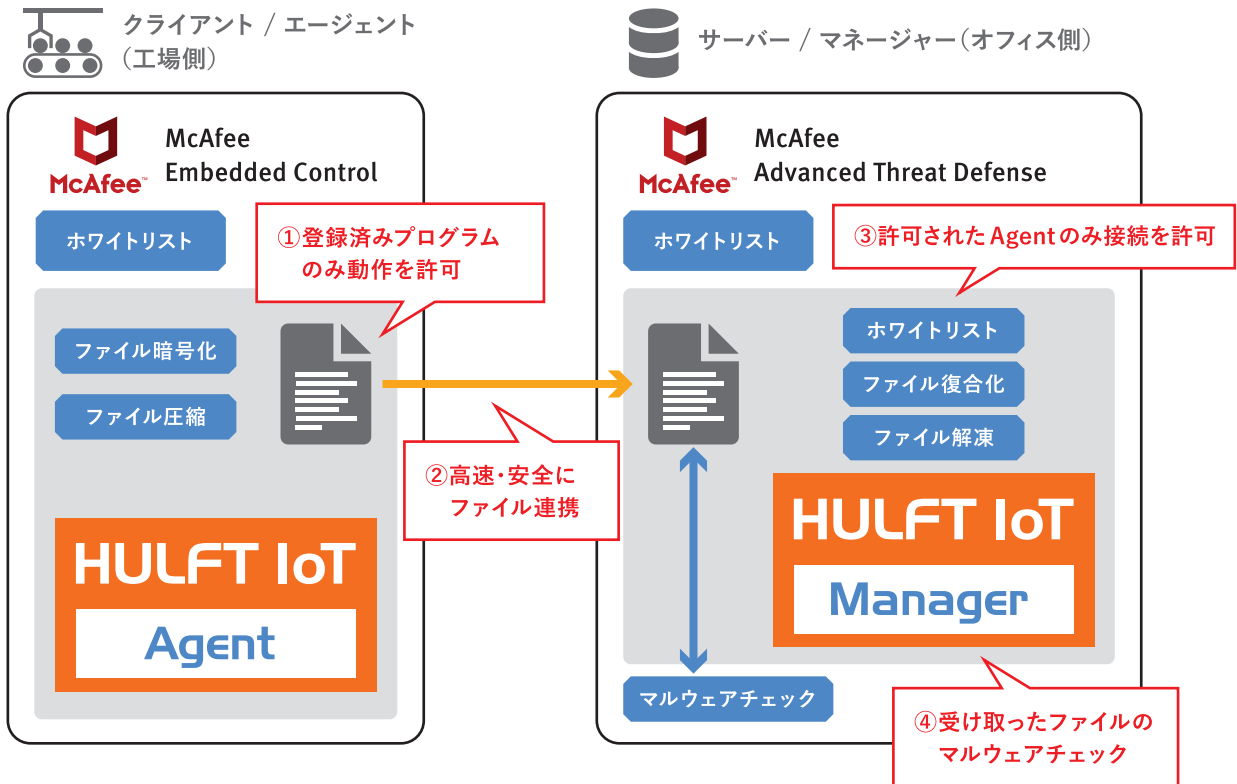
クライアント / エージェント
(工場側)

McAfee
McAfee
Embedded Control

ホワイトリスト

①登録済みプログラムのみ動作を許可

ファイル暗号化

ファイル圧縮

HULFT IoT
Agent

②高速・安全にファイル連携

サーバー / マネージャー(オフィス側)

McAfee
McAfee
Advanced Threat Defense

ホワイトリスト

③許可されたAgentのみ接続を許可

ホワイトリスト

ファイル復合化

ファイル解凍

HULFT IoT
Manager

マルウェアチェック

④受け取ったファイルのマルウェアチェック